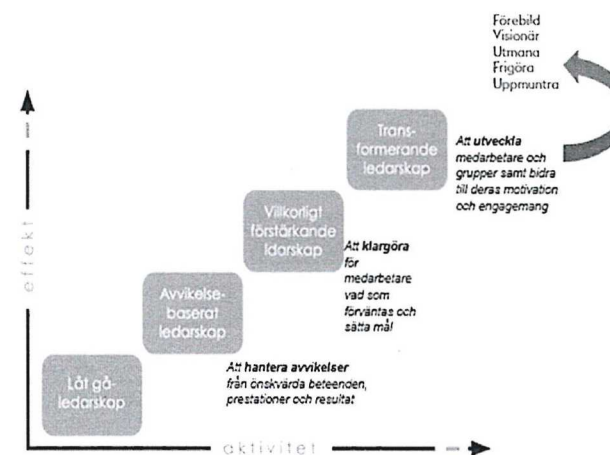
Förebild
Visionär
Utmana
Frigöra
Uppmuntra

Trans-
formerande
ledarskap

Att utveckla medarbetare och grupper samt bidra till deras motivation och engagemang

Villkorligt
förstärkande
ldarskap

Att klargöra för medarbetare vad som förväntas och sätta mål

Avvikelse-
baserat
ledarskap

Att hantera avvikelser från önskvärda beteenden, prestationer och resultat

Låt gå-
ledarskap

effekt

aktivitet